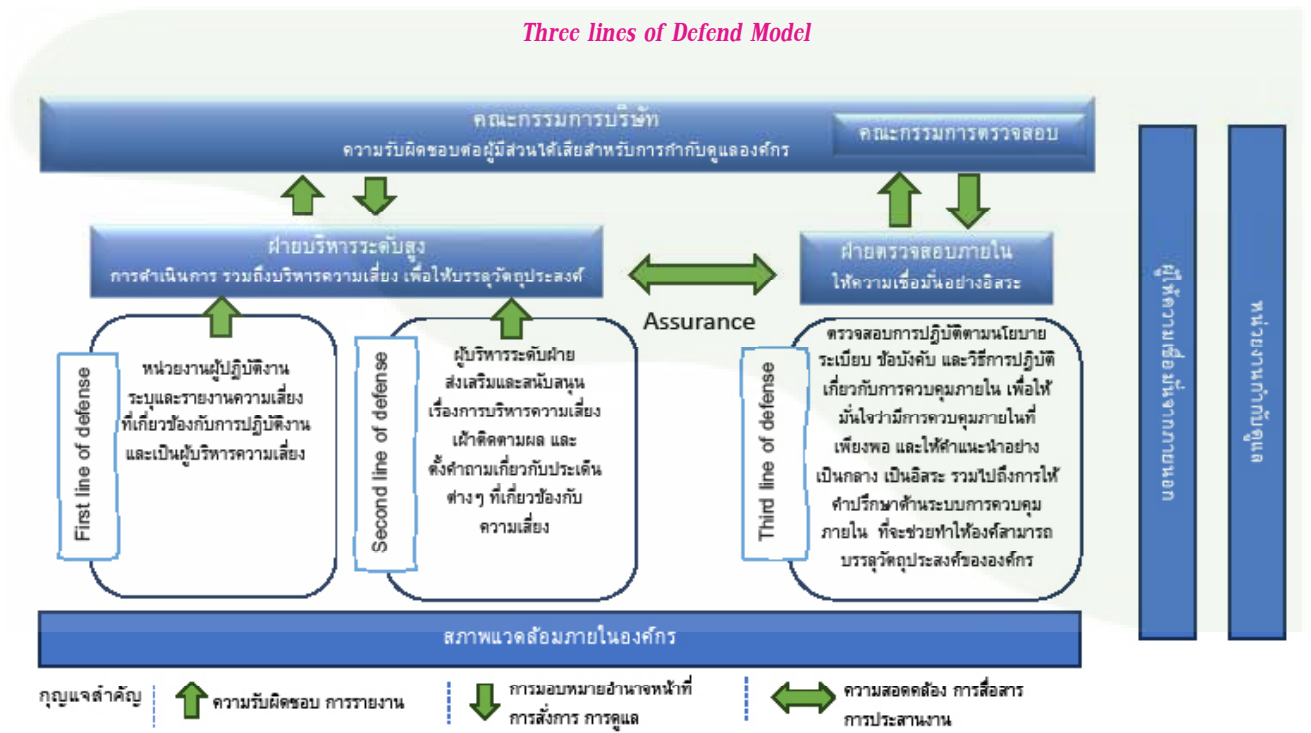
Three lines of Defend Model

คณะกรรมการบริษัท
ความรับผิดชอบต่อผู้มีส่วนได้เสียสำหรับการกำกับดูแลองค์กร

คณะกรรมการตรวจสอบ

ฝ่ายบริหารระดับสูง
การดำเนินการ รวมถึงบริหารความเสี่ยง เพื่อให้บรรลุวัตถุประสงค์

Assurance

ฝ่ายตรวจสอบภายใน
ให้ความเชื่อมั่นอย่างอิสระ

First line of defense

หน่วยงานผู้ปฏิบัติงาน ระบุและรายงานความเสี่ยง ที่เกี่ยวข้องกับการปฏิบัติงาน และเป็นผู้บริหารความเสี่ยง

Second line of defense

ผู้บริหารระดับฝ่าย ส่งเสริมและสนับสนุน เรื่องการบริหารความเสี่ยง เฝ้าติดตามผล และ ตั้งคำถามเกี่ยวกับประเด็น ต่างๆ ที่เกี่ยวข้องกับ ความเสี่ยง

Third line of defense

ตรวจสอบการปฏิบัติตามนโยบาย ระเบียบ ข้อบังคับ และวิธีการปฏิบัติ เกี่ยวกับการควบคุมภายใน เพื่อให้ มั่นใจว่ามีการควบคุมภายในที่ เพียงพอ และให้คำแนะนำอย่าง เป็นกลาง เป็นอิสระ รวมไปถึงการให้ คำปรึกษาด้านระบบการควบคุม ภายใน ที่จะช่วยทำให้องค์สามารถ บรรลุวัตถุประสงค์ขององค์กร

ผู้ให้ความเชื่อมั่นจากภายนอก

หน่วยงานกำกับดูแล

สภาพแวดล้อมภายในองค์กร

กุญแจสำคัญ

ความรับผิดชอบ การรายงาน

การมอบหมายอำนาจหน้าที่ การสั่งการ การดูแล

ความสอดคล้อง การสื่อสาร การประสานงาน